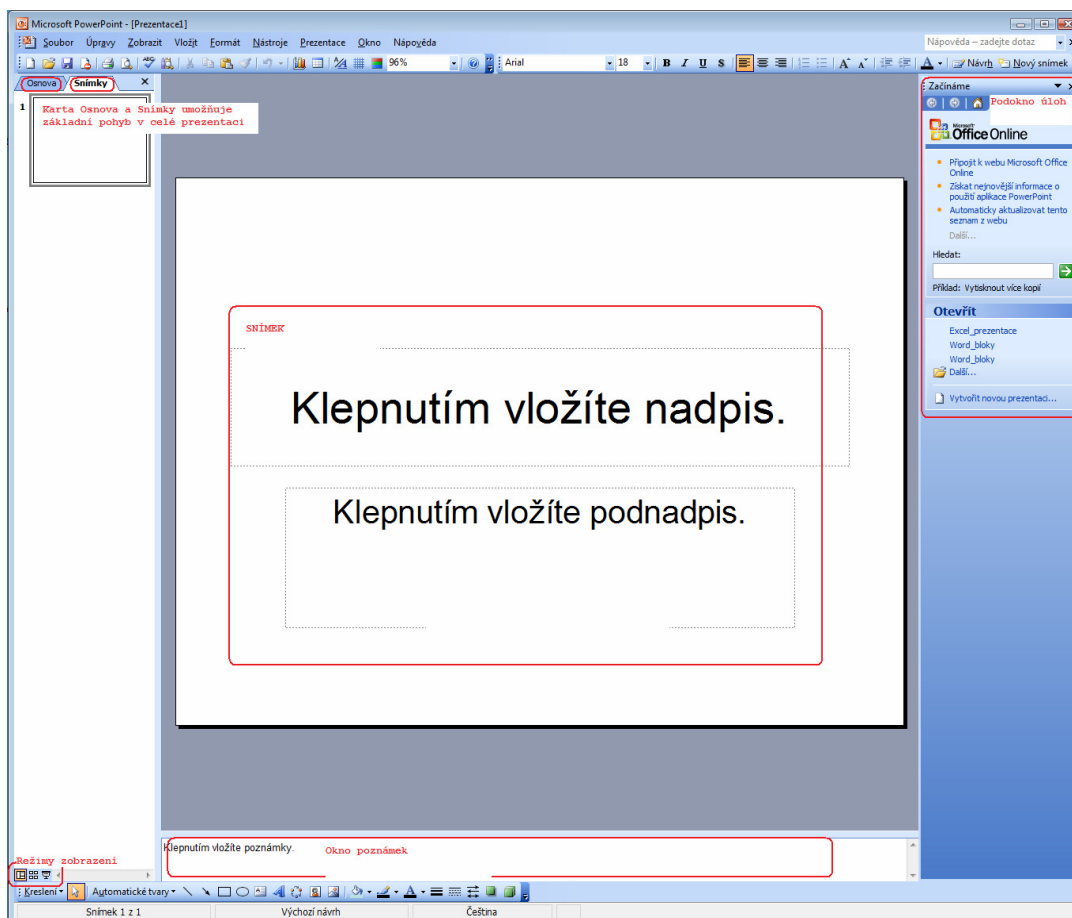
Microsoft PowerPoint - [Prezentace1]

Soubor Úpravy Zobrazit Vložit Formát Nástroje Prezentace Okno Nápověda

Nápověda – zadejte dotaz

96%

Arial

18

B I U S

A Návrh Nový snímek

Osnova Snímky

1

Karta Osnova a Snímky umožňuje základní pohyb v celé prezentaci

Začínáme

Podokno úloh

Microsoft Office Online

Připojit k webu Microsoft Office Online

Získat nejnovější informace o použití aplikace PowerPoint

Automaticky aktualizovat tento seznam z webu

Další...

Hledat:

Příklad: Vytisknout více kopií

Otevřít

Excel_prezentace

Word_bloky

Word_bloky

Další...

Vytvořit novou prezentaci...

SNÍMEK

Klepnutím vložíte nadpis.

Klepnutím vložíte podnadpis.

Klepnutím vložíte poznámky.

Okno poznámek

Režimy zobrazení

Kreslení

Automatické tvary

Snímek 1 z 1

Výchozí návrh

Čeština